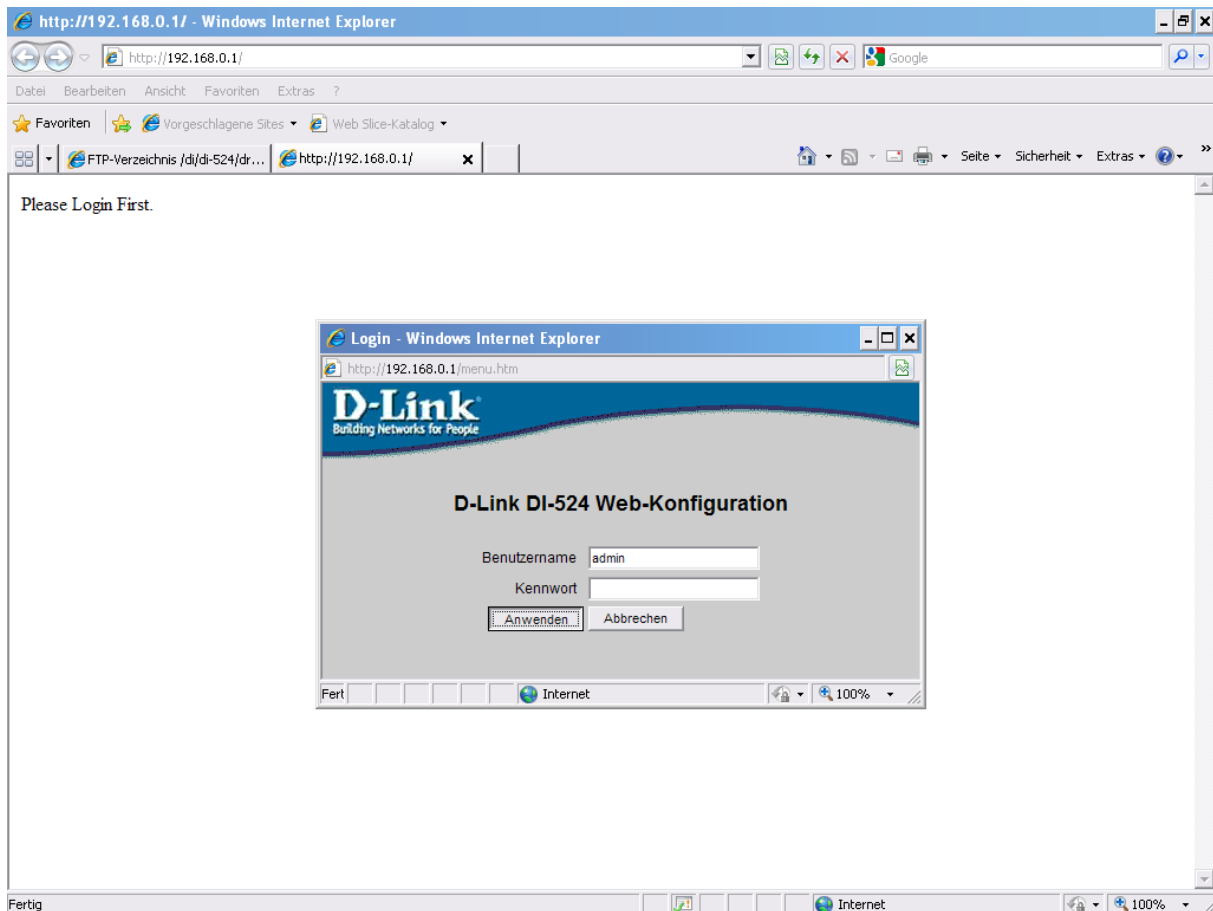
http://192.168.0.1/ - Windows Internet Explorer

http://192.168.0.1/

Google

Datei Bearbeiten Ansicht Favoriten Extras ?

Favoriten Vorgeschlagene Sites ▾ Web Slice-Katalog ▾

FTP-Verzeichnis /di/di-524/dr... http://192.168.0.1/

Seite ▾ Sicherheit ▾ Extras ▾

Please Login First.

Login - Windows Internet Explorer

http://192.168.0.1/menu.htm

D-Link
Building Networks for People

D-Link DI-524 Web-Konfiguration

Benutzername admin

Kennwort

Anwenden Abbrechen

Fert Internet 100%

Fertig Internet 100%